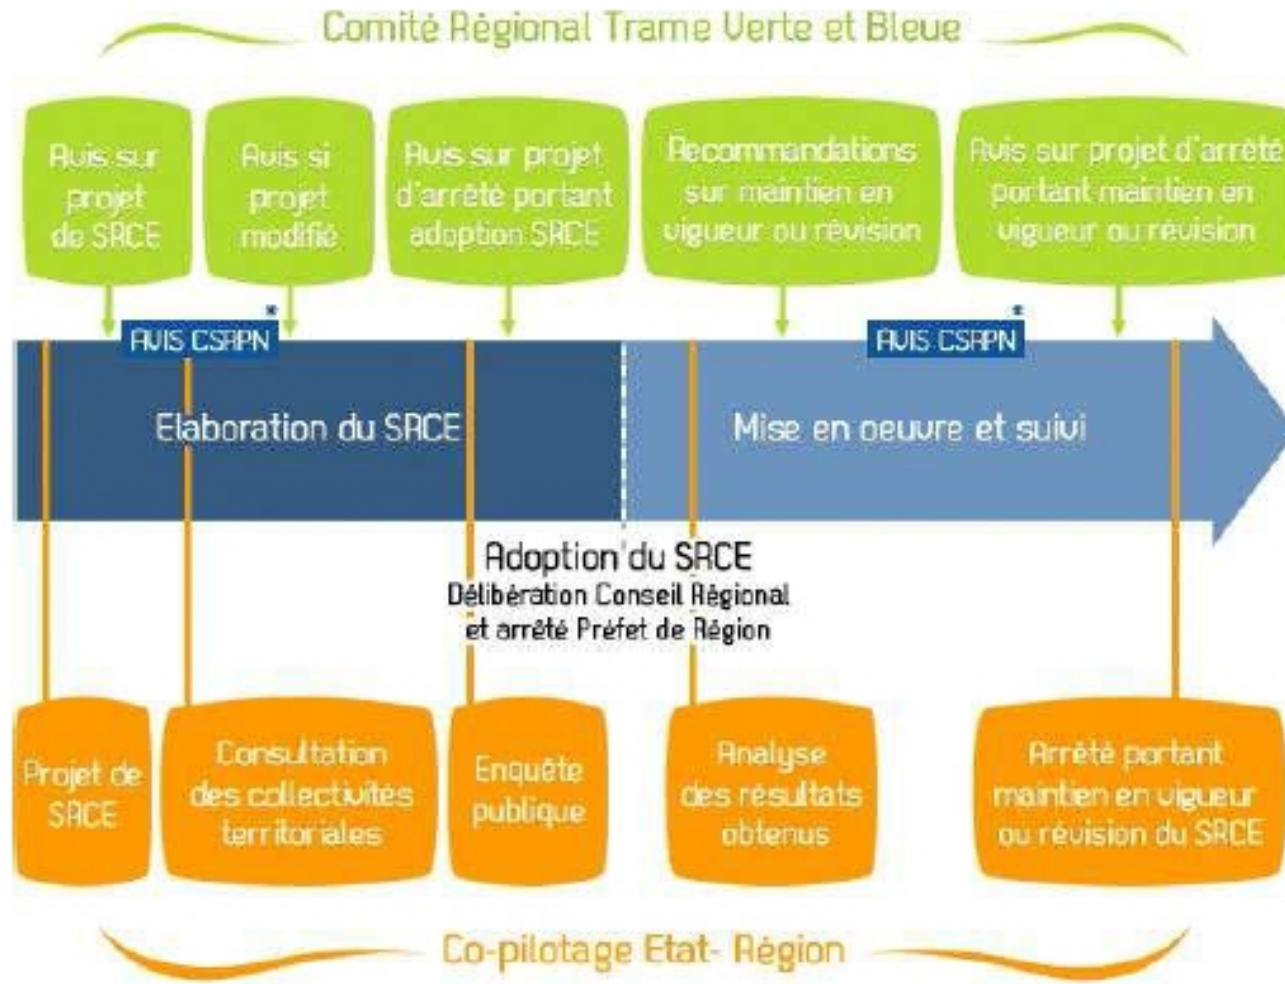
Comité Régional Trame Verte et Bleue

Avis sur projet de SRCE

Avis si projet modifié

Avis sur projet d'arrêté portant adoption SRCE

Recommandations sur maintien en vigueur ou révision

Avis sur projet d'arrêté portant maintien en vigueur ou révision

AVIS CSRPN*

AVIS CSRPN*

Elaboration du SRCE

Mise en oeuvre et suivi

Adoption du SRCE
Délibération Conseil Régional et arrêté Préfet de Région

Projet de SRCE

Consultation des collectivités territoriales

Enquête publique

Analyse des résultats obtenus

Arrêté portant maintien en vigueur ou révision du SRCE

Co-pilotage Etat- Région